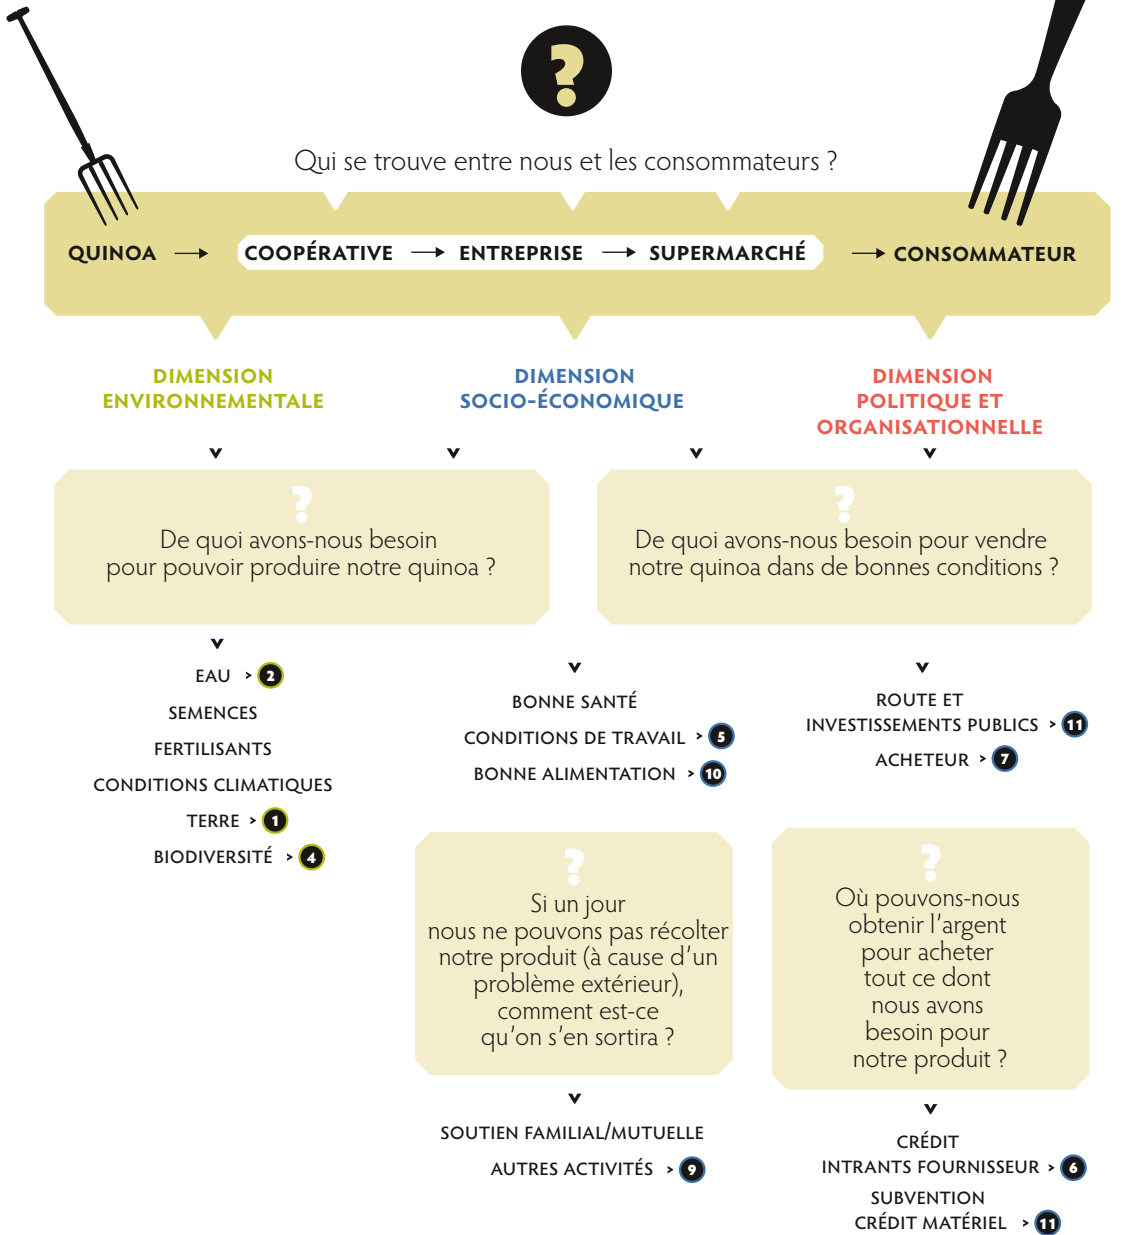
?

Qui se trouve entre nous et les consommateurs ?

QUINOA → COOPÉRATIVE → ENTREPRISE → SUPERMARCHÉ → CONSOMMATEUR

DIMENSION ENVIRONNEMENTALE

DIMENSION SOCIO-ÉCONOMIQUE

DIMENSION POLITIQUE ET ORGANISATIONNELLE

?
De quoi avons-nous besoin pour pouvoir produire notre quinoa ?

?
De quoi avons-nous besoin pour vendre notre quinoa dans de bonnes conditions ?

EAU › 2
SEMENCES
FERTILISANTS
CONDITIONS CLIMATIQUES
TERRE › 1
BIODIVERSITÉ › 4

BONNE SANTÉ
CONDITIONS DE TRAVAIL › 5
BONNE ALIMENTATION › 10

ROUTE ET INVESTISSEMENTS PUBLICS › 11
ACHETEUR › 7

?
Si un jour nous ne pouvons pas récolter notre produit (à cause d'un problème extérieur), comment est-ce qu'on s'en sortira ?

?
Où pouvons-nous obtenir l'argent pour acheter tout ce dont nous avons besoin pour notre produit ?

SOUTIEN FAMILIAL/MUTUELLE
AUTRES ACTIVITÉS › 9

CRÉDIT
INTRANTS FOURNISSEUR › 6
SUBVENTION
CRÉDIT MATÉRIEL › 11